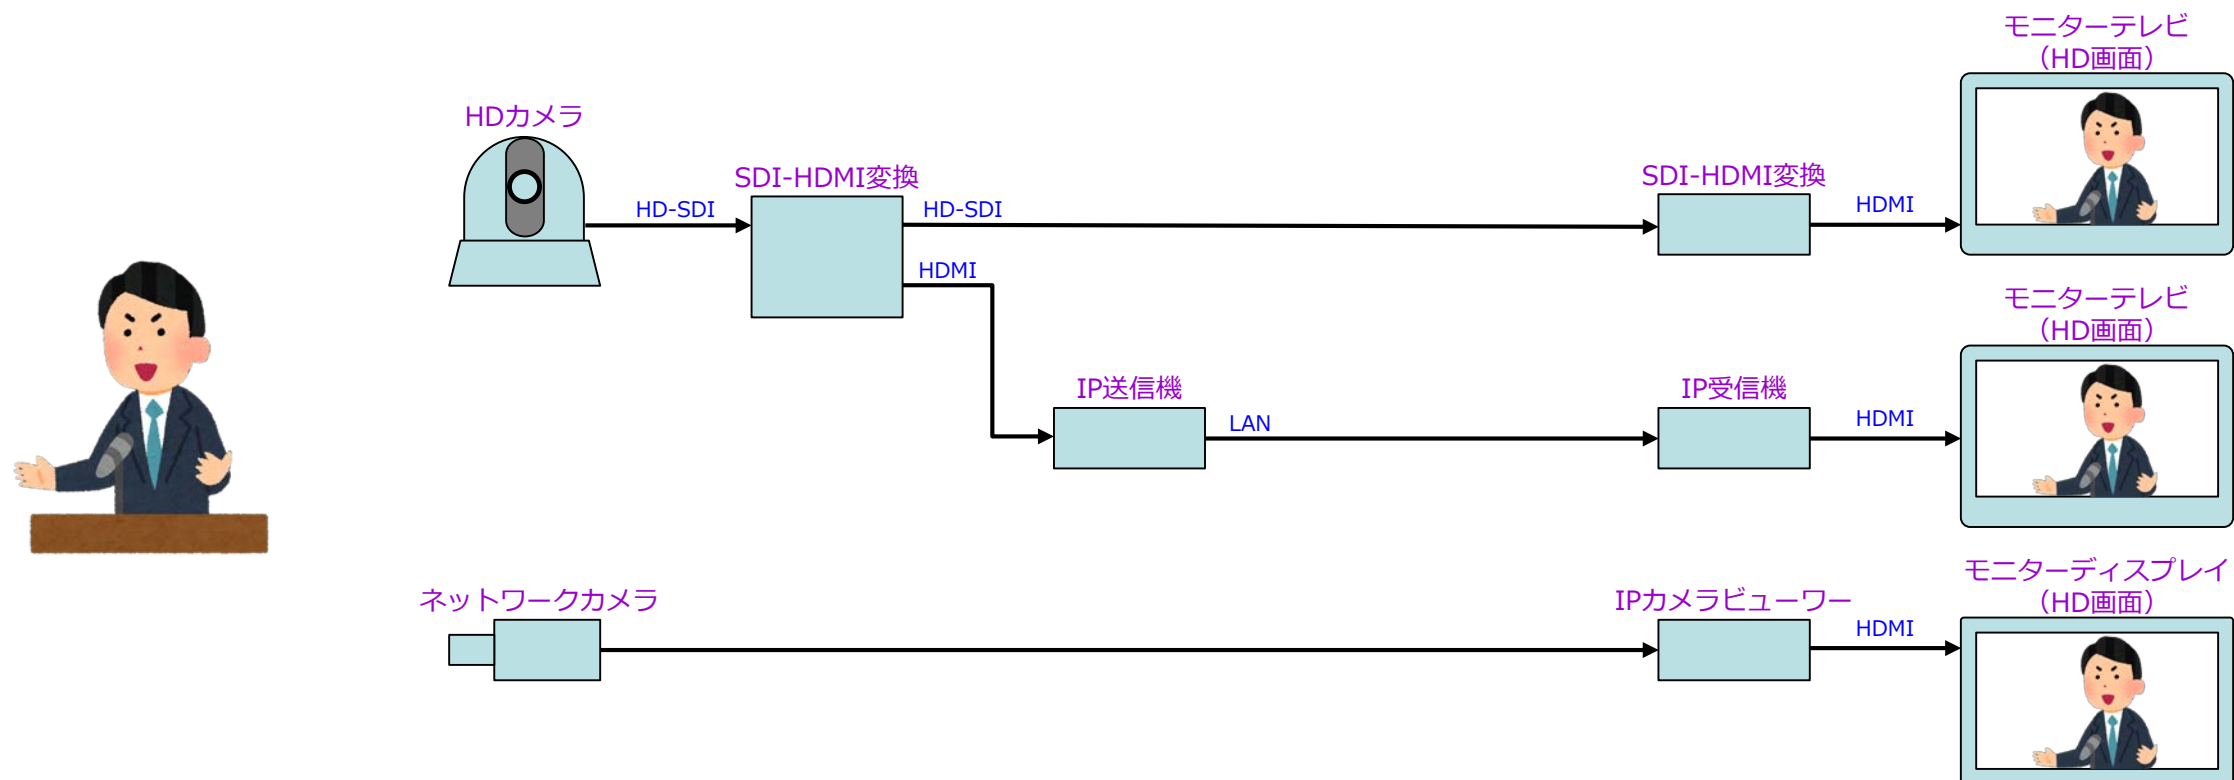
モニターテレビ
（HD画面）

HDカメラ

SDI-HDMI変換

HD-SDI

HD-SDI

SDI-HDMI変換

HDMI

HDMI

モニターテレビ
（HD画面）

IP送信機

LAN

IP受信機

HDMI

モニターディスプレイ
（HD画面）

ネットワークカメラ

IPカメラビューワー

HDMI